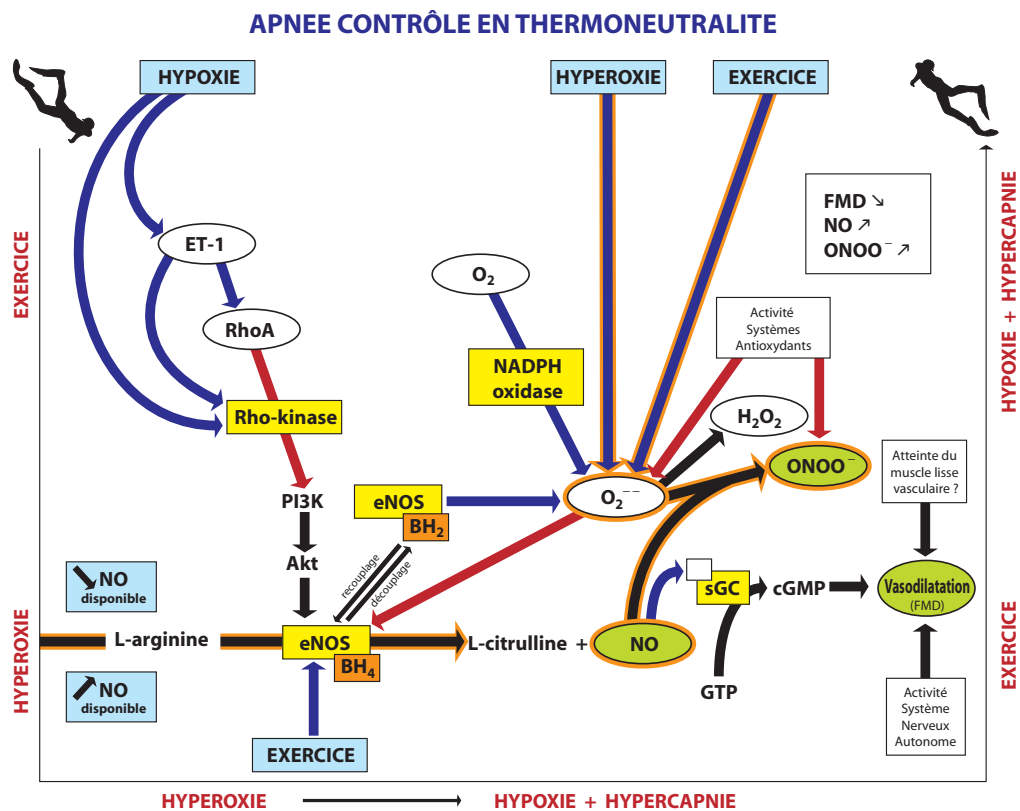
APNEE CONTRÔLE EN THERMONEUTRALITE

HYPOXIE

HYPEROXIE

EXERCICE

EXERCICE

HYPOXIE + HYPERCAPNIE

FMD ↘
NO ↗
ONOO$^-$ ↗

ET-1

RhoA

Rho-kinase

$O_2$

NADPH oxidase

Activité Systèmes Antioxydants

$H_2O_2$

$ONOO^-$

$O_2^{.-}$

Atteinte du muscle lisse vasculaire ?

PI3K

eNOS

$BH_2$

Akt

recouplage

découplage

NO disponible

NO disponible

HYPEROXIE

L-arginine

eNOS

$BH_4$

L-citrulline +

NO

sGC

cGMP

Vasodilatation (FMD)

EXERCICE

GTP

EXERCICE

Activité Système Nerveux Autonome

HYPEROXIE → HYPOXIE + HYPERCAPNIE